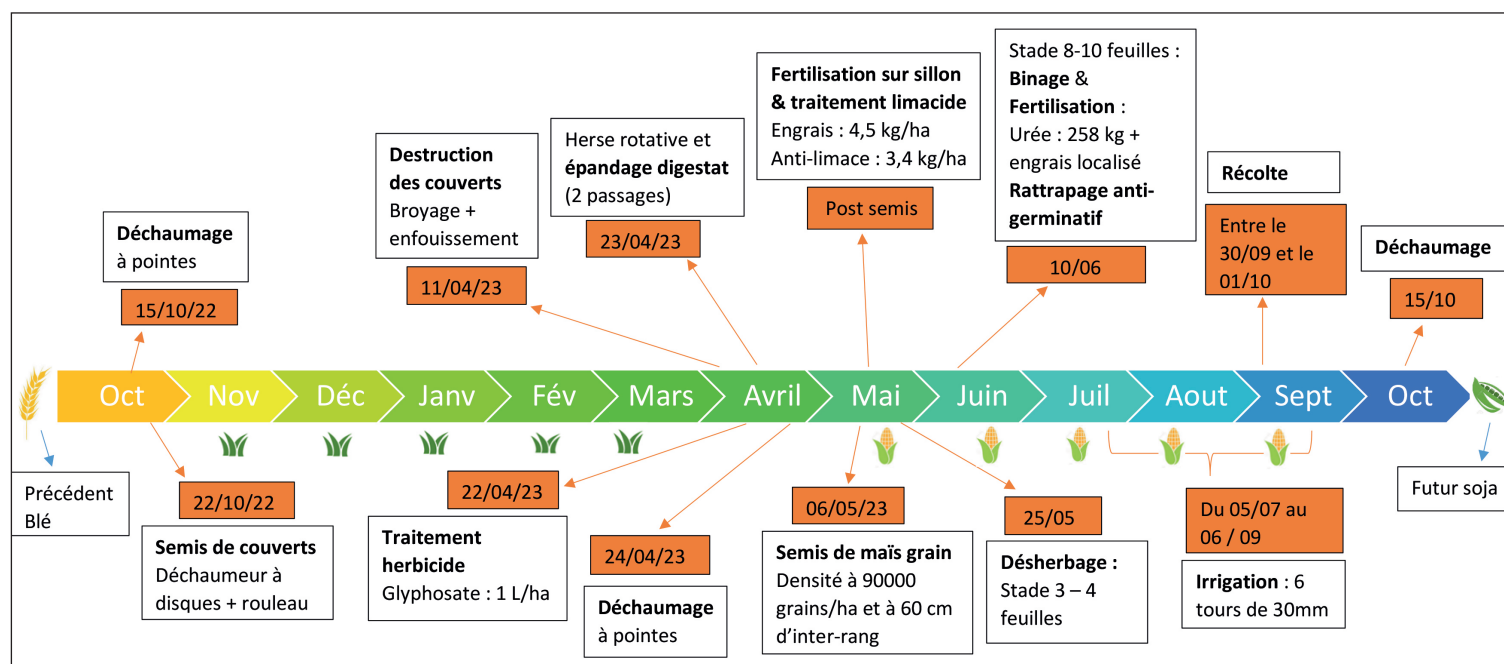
Déchaumage à pointes

15/10/22

Destruction des couverts
Broyage + enfouissement

11/04/23

Herse rotative et épandage digestat (2 passages)

23/04/23

Fertilisation sur sillon & traitement limacide
Engrais : 4,5 kg/ha
Anti-limace : 3,4 kg/ha

Post semis

Stade 8-10 feuilles : Binage & Fertilisation : Urée : 258 kg + engrais localisé
Rattrapage anti-germinatif

10/06

Récolte

Entre le 30/09 et le 01/10

Déchaumage

15/10

Oct | Nov | Déc | Janv | Fév | Mars | Avril | Mai | Juin | Juil | Aout | Sept | Oct

Précédent Blé

22/10/22

Semis de couverts
Déchaumeur à disques + rouleau

22/04/23

Traitement herbicide
Glyphosate : 1 L/ha

24/04/23

Déchaumage à pointes

06/05/23

Semis de maïs grain
Densité à 90000 grains/ha et à 60 cm d'inter-rang

25/05

Désherbage : Stade 3 – 4 feuilles

Du 05/07 au 06 / 09

Irrigation : 6 tours de 30mm

Futur soja